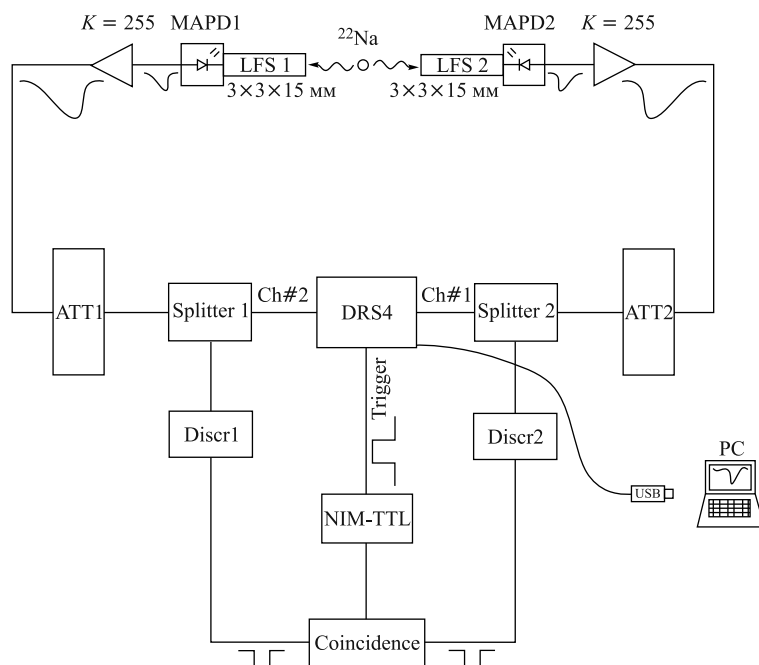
$K = 255$ MAPD1

$^{22}$Na

MAPD2 $K = 255$

LFS 1

$3\times3\times15$ мм

LFS 2

$3\times3\times15$ мм

ATT1

Splitter 1

Ch#2

DRS4

Ch#1

Splitter 2

ATT2

Trigger

Discr1

Discr2

PC

USB

NIM-TTL

Coincidence